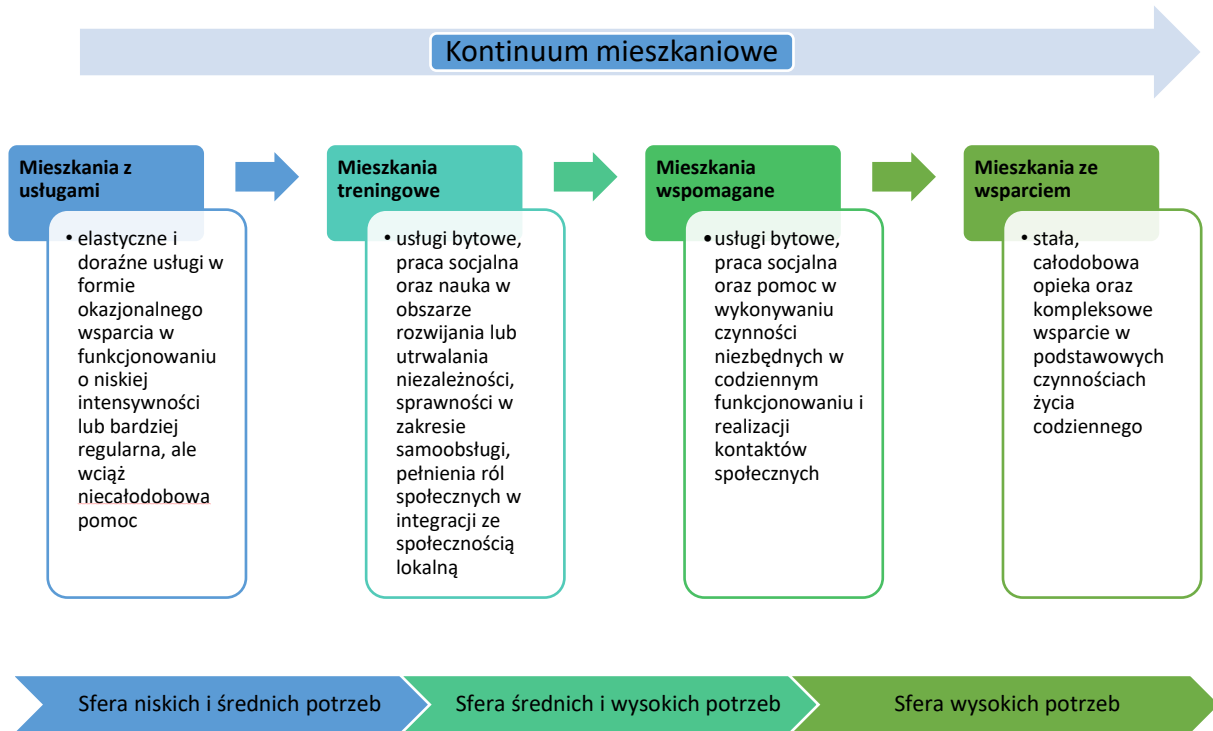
Kontinuum mieszkaniowe

Mieszkania z usługami

• elastyczne i doraźne usługi w formie okazjonalnego wsparcia w funkcjonowaniu o niskiej intensywności lub bardziej regularna, ale wciąż niecałodobowa pomoc

Mieszkania treningowe

• usługi bytowe, praca socjalna oraz nauka w obszarze rozwijania lub utrwalania niezależności, sprawności w zakresie samoobsługi, pełnienia ról społecznych w integracji ze społecznością lokalną

Mieszkania wspomagane

• usługi bytowe, praca socjalna oraz pomoc w wykonywaniu czynności niezbędnych w codziennym funkcjonowaniu i realizacji kontaktów społecznych

Mieszkania ze wsparciem

• stała, całodobowa opieka oraz kompleksowe wsparcie w podstawowych czynnościach życia codziennego

Sfera niskich i średnich potrzeb

Sfera średnich i wysokich potrzeb

Sfera wysokich potrzeb